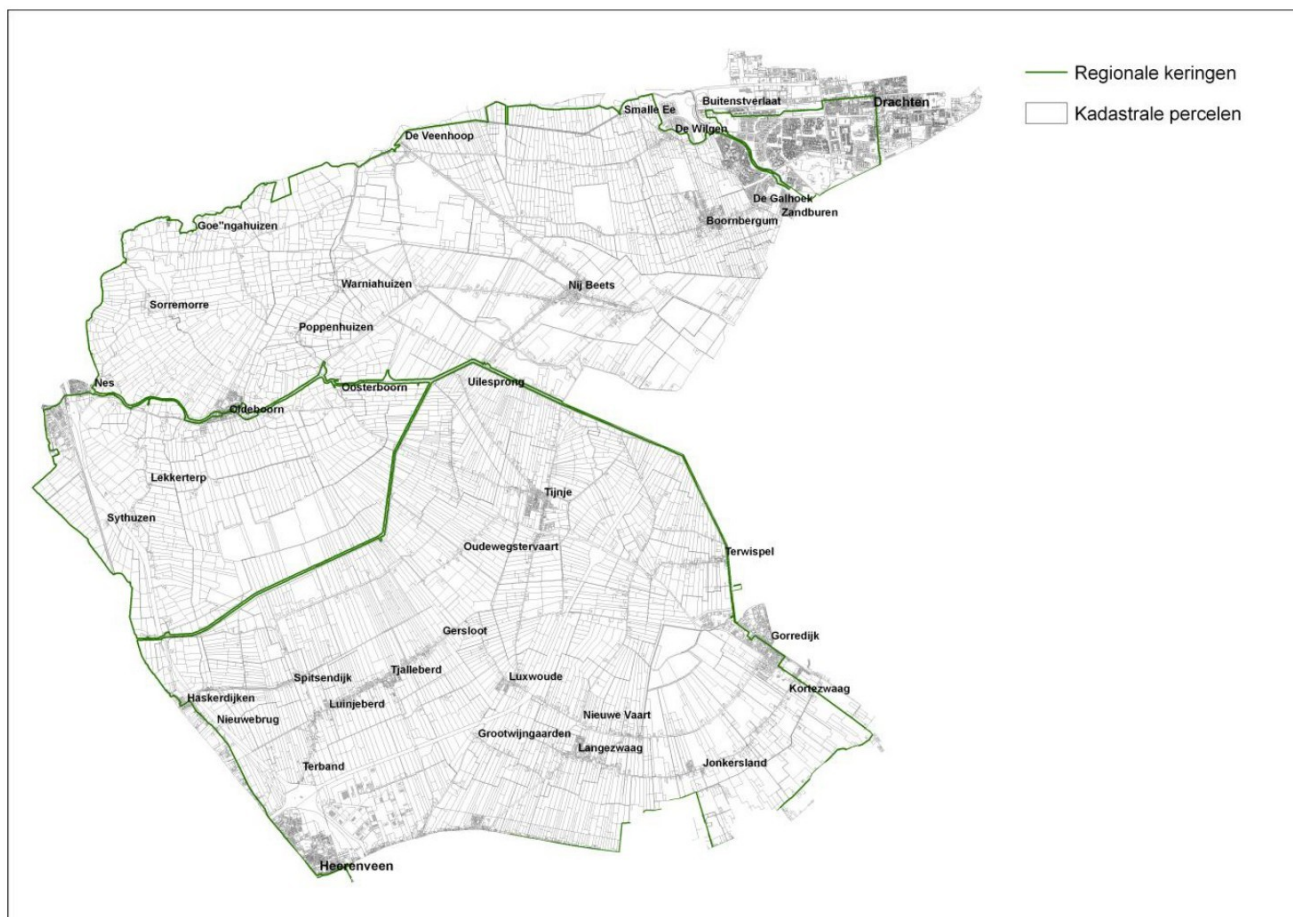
Regionale keringen
Kadastrale percelen

Smalle Ee
Buitenstverlaat
Drachten
De Veenhoop
De Wilgen
De Galhoek
Zandburen
Boornbergum
Goe"ngahuizen
Warniahuizen
Nij Beets
Sorremorre
Poppenhuizen
Nes
Oosterboorn
Uilesprong
Oldeboorn
Lekkerterp
Tijnje
Sythuzen
Oudewegstervaart
Terwispel
Gersloot
Gorredijk
Spitsendijk
Tjalleberd
Luxwoude
Kortezwaag
Haskerdijken
Luinjeberd
Nieuwebrug
Nieuwe Vaart
Grootwijngaarden
Langezwaag
Terband
Jonkersland
Heerenveen